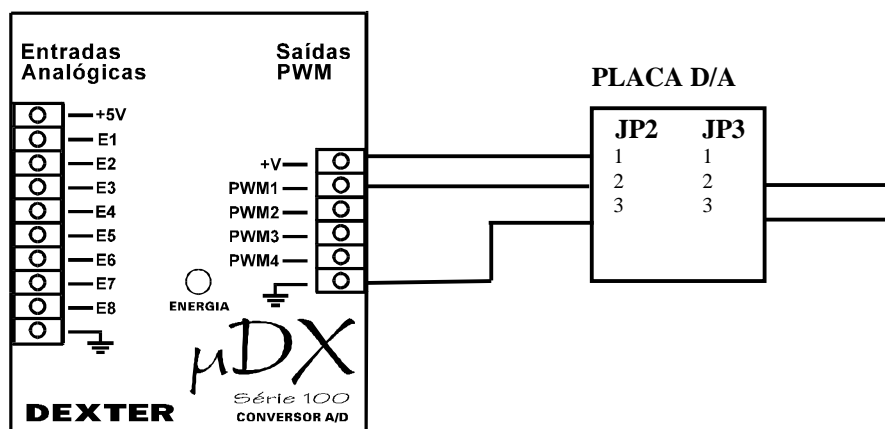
Entradas Analógicas

Saídas PWM

+5V
E1
E2
E3
E4
E5
E6
E7
E8

+V
PWM1
PWM2
PWM3
PWM4

ENERGIA

PLACA D/A

| JP2 | JP3 |
|---|---|
| 1 | 1 |
| 2 | 2 |
| 3 | 3 |

$\mu$DX
Série 100
CONVERSOR A/D

DEXTER